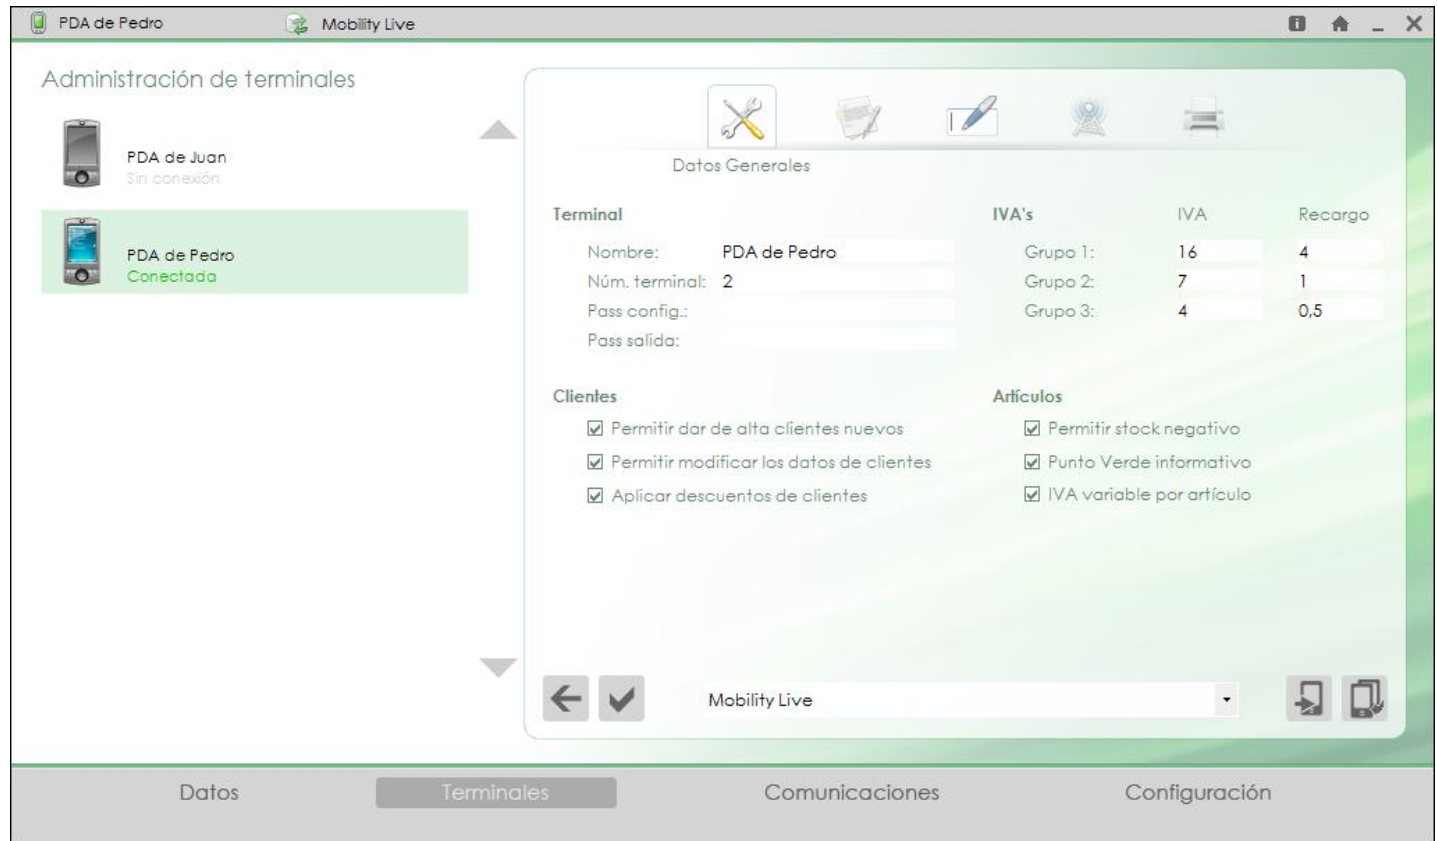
PDA de Pedro Mobility Live

Administración de terminales

PDA de Juan
Sin conexión

PDA de Pedro
Conectada

Datos Generales

Terminal
Nombre: PDA de Pedro
Núm. terminal: 2
Pass config.:
Pass salida:

| IVA's | IVA | Recargo |
|---|---|---|
| Grupo 1: | 16 | 4 |
| Grupo 2: | 7 | 1 |
| Grupo 3: | 4 | 0,5 |

Clientes
☑ Permitir dar de alta clientes nuevos
☑ Permitir modificar los datos de clientes
☑ Aplicar descuentos de clientes

Artículos
☑ Permitir stock negativo
☑ Punto Verde informativo
☑ IVA variable por artículo

Mobility Live

Datos Terminales Comunicaciones Configuración